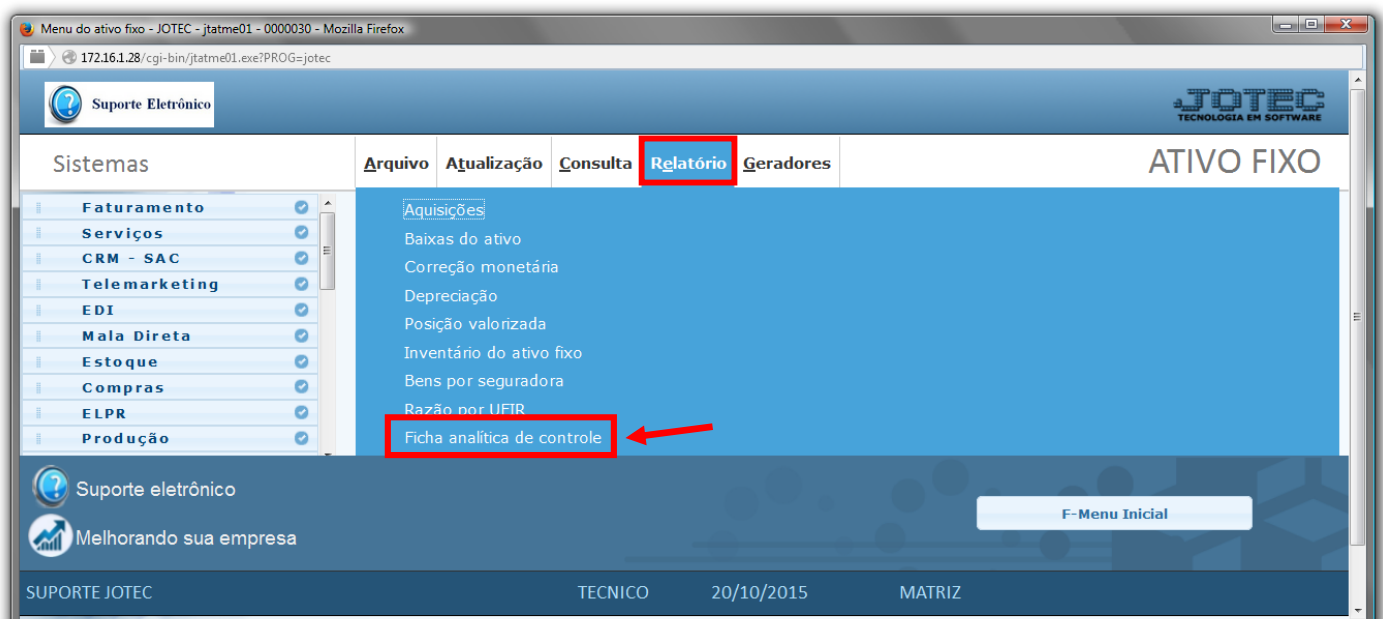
Menu do ativo fixo - JOTEC - jtatme01 - 0000030 - Mozilla Firefox

172.16.1.28/cgi-bin/jtatme01.exe?PROG=jotec

Suporte Eletrônico

JOTEC
TECNOLOGIA EM SOFTWARE

Sistemas

Arquivo Atualização Consulta Relatório Geradores

ATIVO FIXO

Faturamento
Serviços
CRM - SAC
Telemarketing
EDI
Mala Direta
Estoque
Compras
ELPR
Produção

Aquisições
Baixas do ativo
Correção monetária
Depreciação
Posição valorizada
Inventário do ativo fixo
Bens por seguradora
Razão por UFIR
Ficha analítica de controle

Suporte eletrônico
Melhorando sua empresa

F-Menu Inicial

SUPORTE JOTEC TECNICO 20/10/2015 MATRIZ